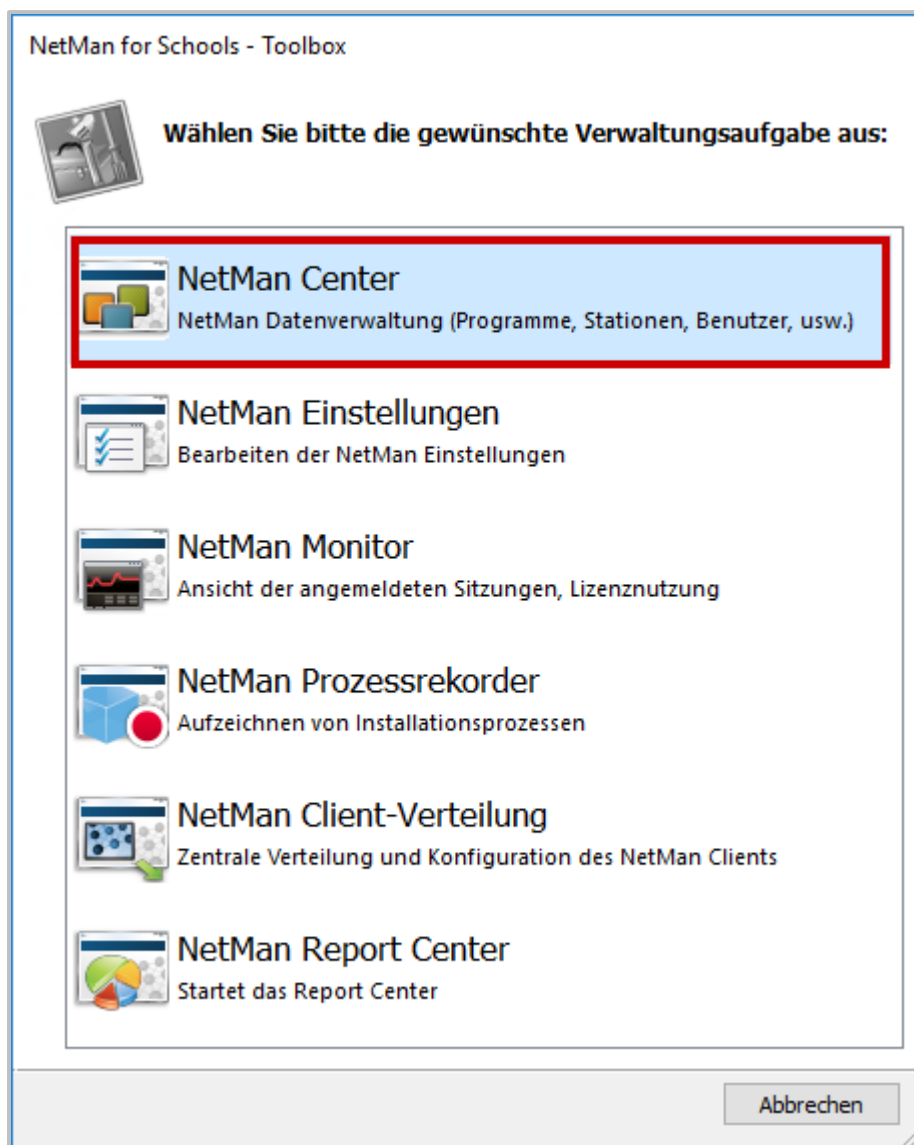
NetMan for Schools - Toolbox

Wählen Sie bitte die gewünschte Verwaltungsaufgabe aus:

NetMan Center
NetMan Datenverwaltung (Programme, Stationen, Benutzer, usw.)

NetMan Einstellungen
Bearbeiten der NetMan Einstellungen

NetMan Monitor
Ansicht der angemeldeten Sitzungen, Lizenznutzung

NetMan Prozessrekorder
Aufzeichnen von Installationsprozessen

NetMan Client-Verteilung
Zentrale Verteilung und Konfiguration des NetMan Clients

NetMan Report Center
Startet das Report Center

Abbrechen